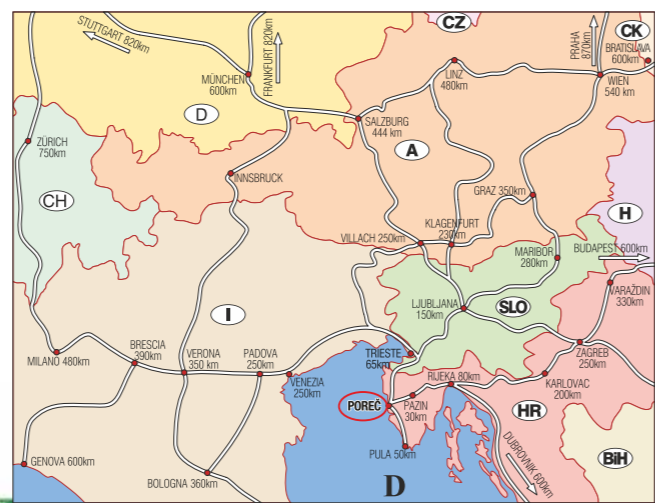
CZ
CK
STUTTGART 820km
FRANKFURT 820km
PRAHA 870km
BRATISLAVA 600km
MÜNCHEN 600km
LINZ 480km
WIEN 540 km
D
SALZBURG 444 km
ZÜRICH 750km
A
INNSBRUCK
GRAZ 350km
CH
H
KLAGENFURT 230km
VILLACH 250km
MARIBOR 280km
BUDAPEST 600km
LJUBLJANA 150km
SLO
VARAŽDIN 330km
I
MILANO 480km
BRESCIA 390km
VERONA 350 km
PADOVA 250km
TRIESTE 65km
ZAGREB 250km
VENEZIA 250km
RIJEKA 80km
KARLOVAC 200km
POREČ
PAZIN 30km
HR
DUBROVNIK 600km
GENOVA 600km
PULA 50km
BiH
BOLOGNA 360km
D